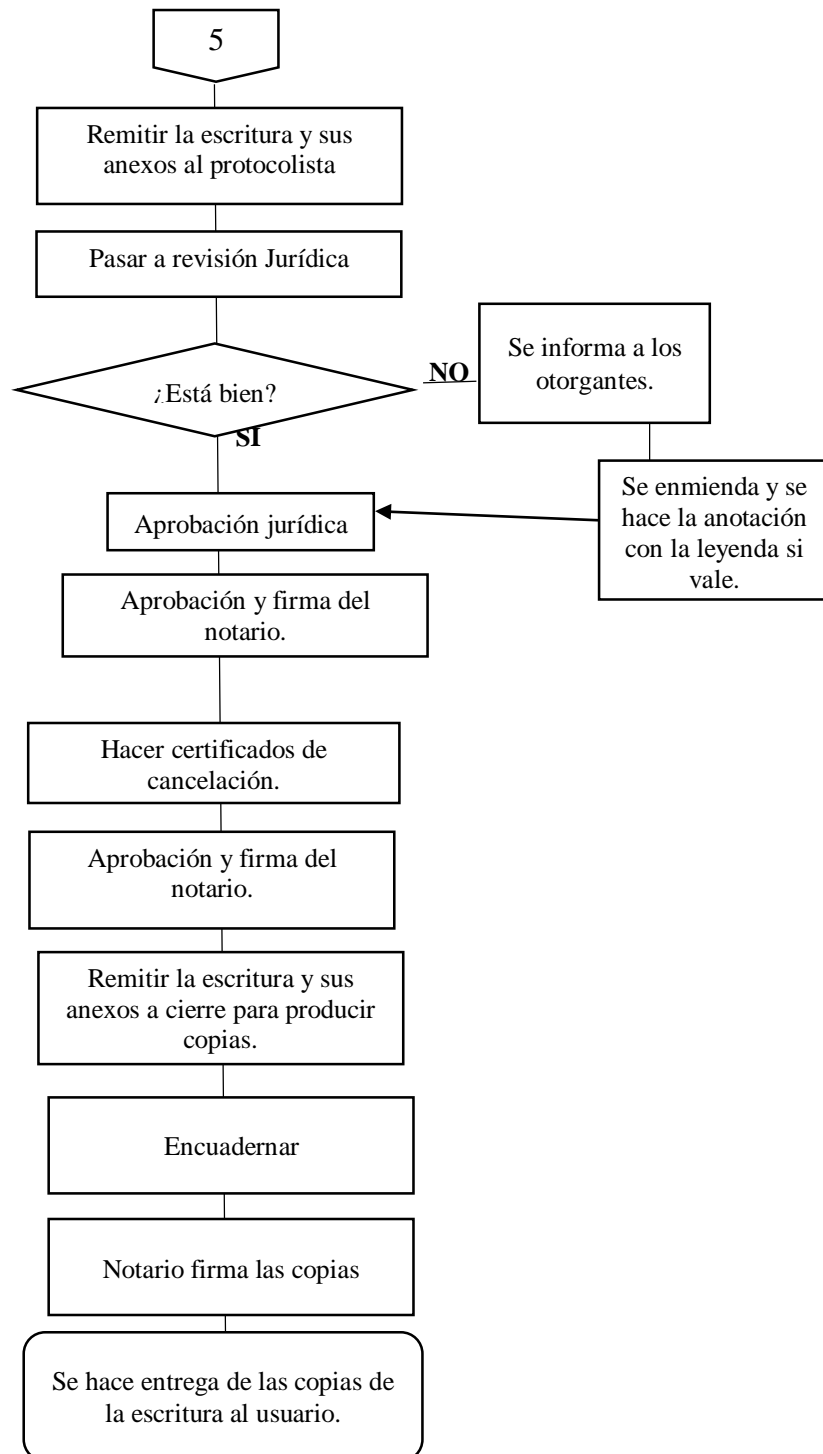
5

Remitir la escritura y sus anexos al protocolista

Pasar a revisión Jurídica

¿Está bien?

NO

Se informa a los otorgantes.

SI

Se enmienda y se hace la anotación con la leyenda si vale.

Aprobación jurídica

Aprobación y firma del notario.

Hacer certificados de cancelación.

Aprobación y firma del notario.

Remitir la escritura y sus anexos a cierre para producir copias.

Encuadernar

Notario firma las copias

Se hace entrega de las copias de la escritura al usuario.